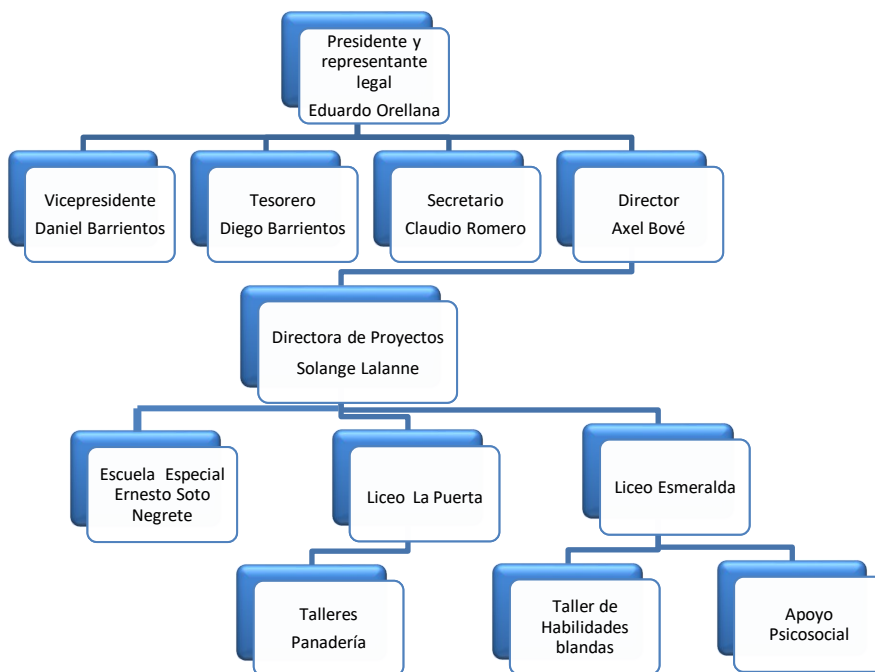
Presidente y representante legal
Eduardo Orellana

Vicepresidente
Daniel Barrientos

Tesorero
Diego Barrientos

Secretario
Claudio Romero

Director
Axel Bové

Directora de Proyectos
Solange Lalanne

Escuela Especial Ernesto Soto Negrete

Liceo La Puerta

Liceo Esmeralda

Talleres
Panadería

Taller de Habilidades blandas

Apoyo Psicosocial